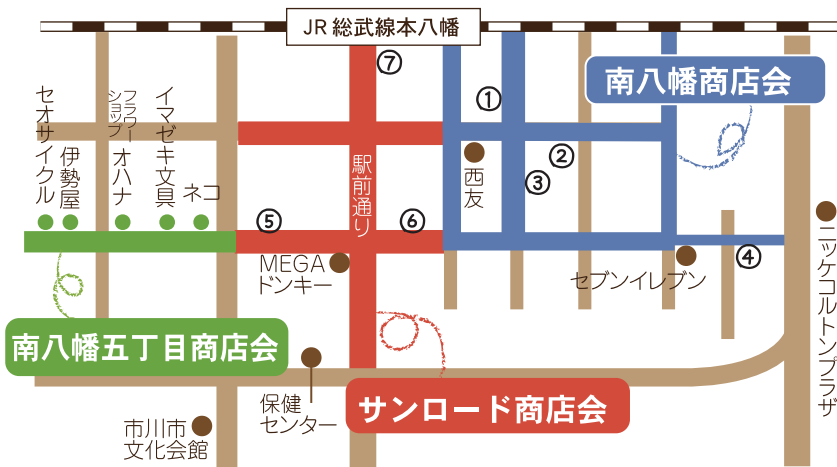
JR総武線本八幡

南八幡商店会

①

②

③

④

⑤

⑥

⑦

駅前通り

西友

セブンイレブン

ニッケコルトンプラザ

MEGAドンキー

セオサイクル

伊勢屋

フラワーショップオハナ

イマゼキ文具

ネコ

南八幡五丁目商店会

保健センター

サンロード商店会

市川市文化会館